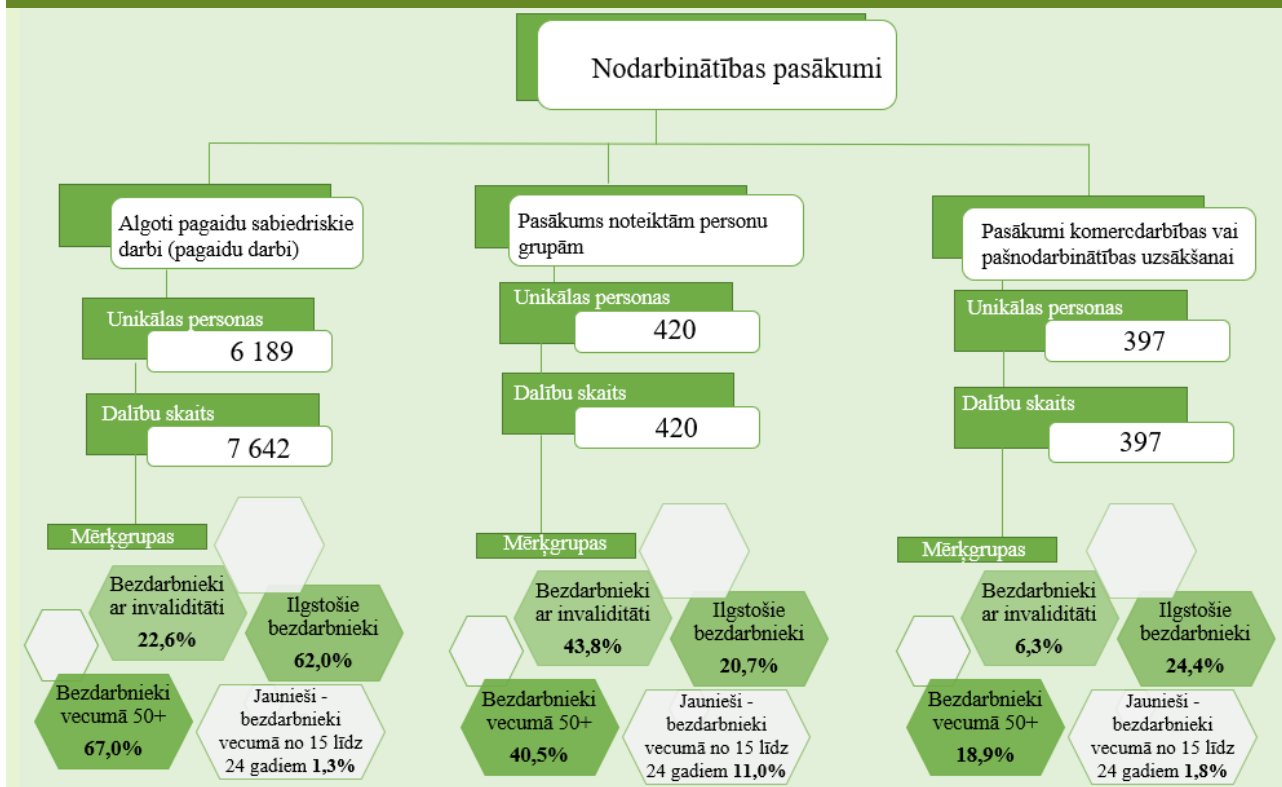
Nodarbinātības pasākumi

Algoti pagaidu sabiedriskie darbi (pagaidu darbi)

Unikālas personas
6 189

Dalību skaits
7 642

Mērķgrupas

Bezdarbnieki ar invaliditāti
22,6%

Ilgstošie bezdarbnieki
62,0%

Bezdarbnieki vecumā 50+
67,0%

Jaunieši - bezdarbnieki vecumā no 15 līdz 24 gadiem 1,3%

Pasākums noteiktām personu grupām

Unikālas personas
420

Dalību skaits
420

Mērķgrupas

Bezdarbnieki ar invaliditāti
43,8%

Ilgstošie bezdarbnieki
20,7%

Bezdarbnieki vecumā 50+
40,5%

Jaunieši - bezdarbnieki vecumā no 15 līdz 24 gadiem 11,0%

Pasākumi komercdarbības vai pašnodarbinātības uzsākšanai

Unikālas personas
397

Dalību skaits
397

Mērķgrupas

Bezdarbnieki ar invaliditāti
6,3%

Ilgstošie bezdarbnieki
24,4%

Bezdarbnieki vecumā 50+
18,9%

Jaunieši - bezdarbnieki vecumā no 15 līdz 24 gadiem 1,8%